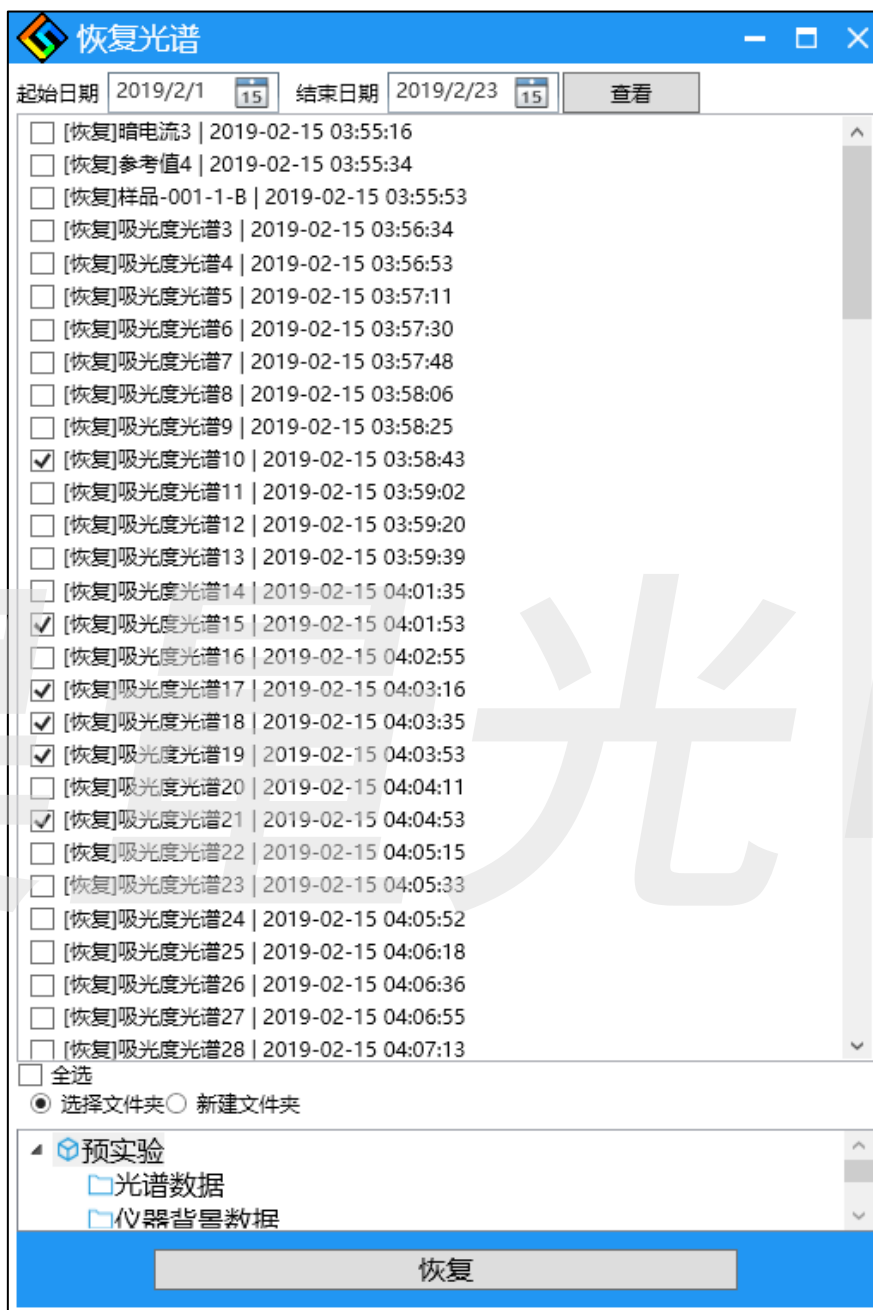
恢复光谱

起始日期 2019/2/1 15 结束日期 2019/2/23 15 查看

[恢复]暗电流3 | 2019-02-15 03:55:16
[恢复]参考值4 | 2019-02-15 03:55:34
[恢复]样品-001-1-B | 2019-02-15 03:55:53
[恢复]吸光度光谱3 | 2019-02-15 03:56:34
[恢复]吸光度光谱4 | 2019-02-15 03:56:53
[恢复]吸光度光谱5 | 2019-02-15 03:57:11
[恢复]吸光度光谱6 | 2019-02-15 03:57:30
[恢复]吸光度光谱7 | 2019-02-15 03:57:48
[恢复]吸光度光谱8 | 2019-02-15 03:58:06
[恢复]吸光度光谱9 | 2019-02-15 03:58:25
[恢复]吸光度光谱10 | 2019-02-15 03:58:43
[恢复]吸光度光谱11 | 2019-02-15 03:59:02
[恢复]吸光度光谱12 | 2019-02-15 03:59:20
[恢复]吸光度光谱13 | 2019-02-15 03:59:39
[恢复]吸光度光谱14 | 2019-02-15 04:01:35
[恢复]吸光度光谱15 | 2019-02-15 04:01:53
[恢复]吸光度光谱16 | 2019-02-15 04:02:55
[恢复]吸光度光谱17 | 2019-02-15 04:03:16
[恢复]吸光度光谱18 | 2019-02-15 04:03:35
[恢复]吸光度光谱19 | 2019-02-15 04:03:53
[恢复]吸光度光谱20 | 2019-02-15 04:04:11
[恢复]吸光度光谱21 | 2019-02-15 04:04:53
[恢复]吸光度光谱22 | 2019-02-15 04:05:15
[恢复]吸光度光谱23 | 2019-02-15 04:05:33
[恢复]吸光度光谱24 | 2019-02-15 04:05:52
[恢复]吸光度光谱25 | 2019-02-15 04:06:18
[恢复]吸光度光谱26 | 2019-02-15 04:06:36
[恢复]吸光度光谱27 | 2019-02-15 04:06:55
[恢复]吸光度光谱28 | 2019-02-15 04:07:13

全选
选择文件夹 新建文件夹

预实验
光谱数据
仪器背景数据

恢复